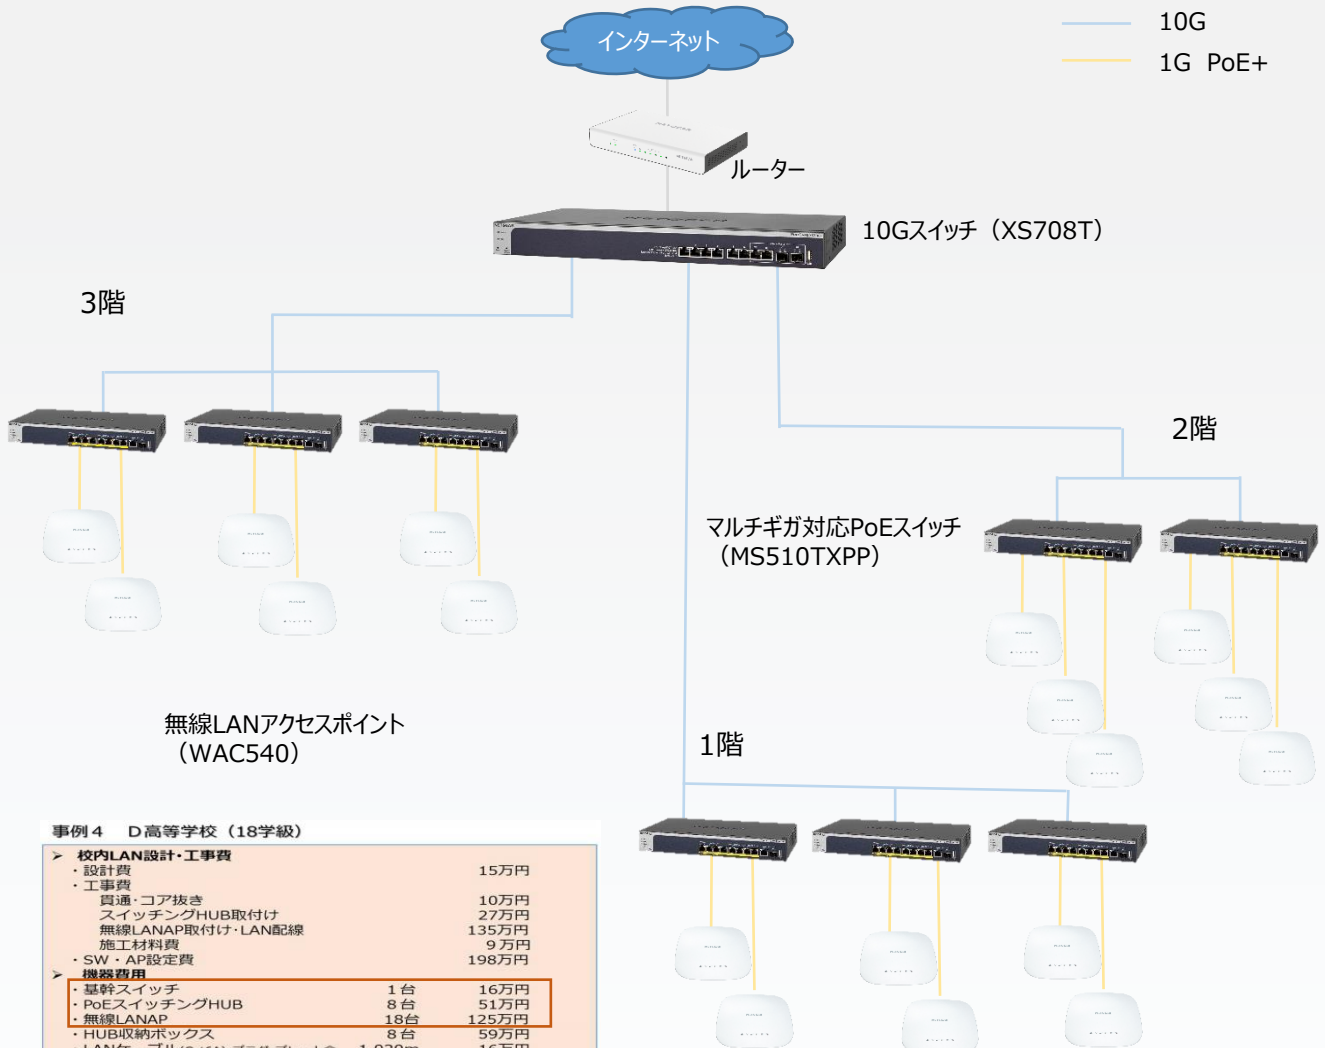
インターネット

10G
1G PoE+

ルーター

10Gスイッチ（XS708T）

3階

2階

マルチギガ対応PoEスイッチ（MS510TXPP）

無線LANアクセスポイント（WAC540）

1階

事例４　D高等学校（18学級）

➢ 校内LAN設計・工事費
・設計費　15万円
・工事費
貫通・コア抜き　10万円
スイッチングHUB取付け　27万円
無線LANAP取付け・LAN配線　135万円
施工材料費　９万円
・SW・AP設定費　198万円
➢ 機器費用
・基幹スイッチ　１台　16万円
・PoEスイッチングHUB　８台　51万円
・無線LANAP　18台　125万円
・HUB収納ボックス　８台　59万円
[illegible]